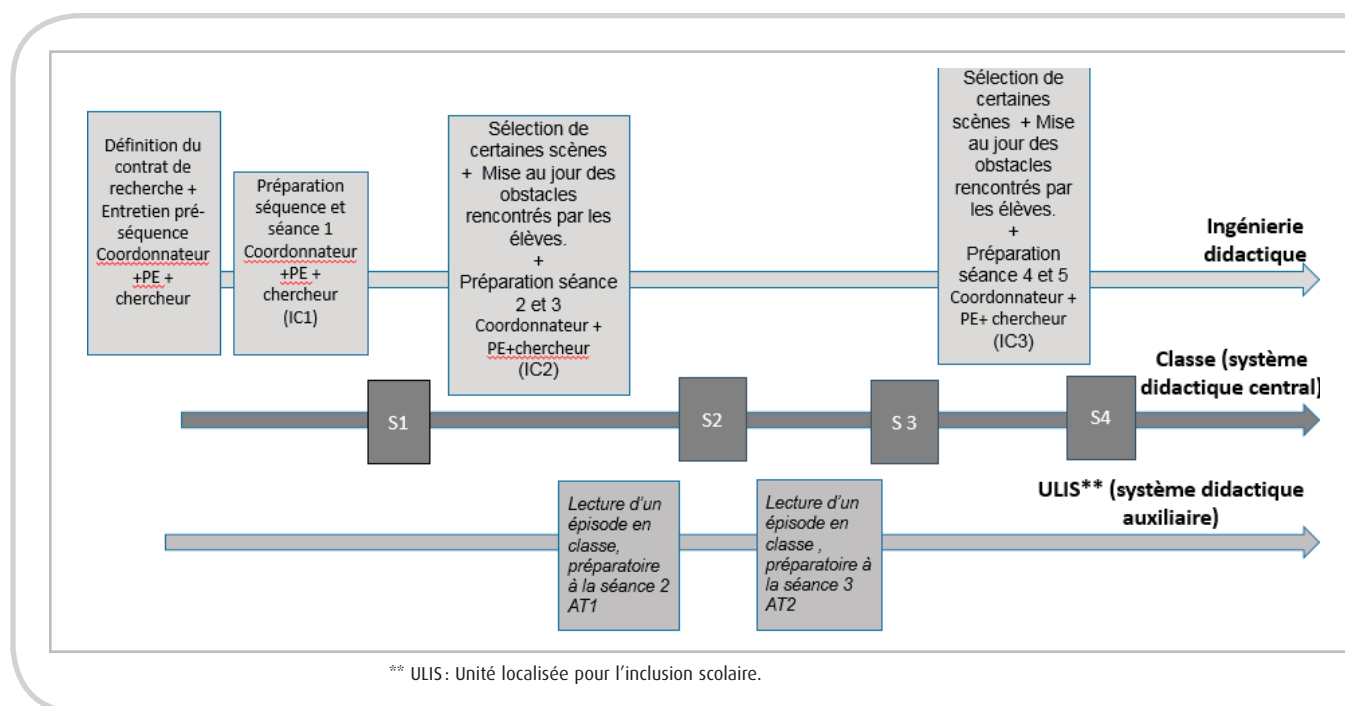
Définition du contrat de recherche + Entretien pré-séquence Coordonnateur +PE + chercheur

Préparation séquence et séance 1 Coordonnateur +PE + chercheur (IC1)

Sélection de certaines scènes + Mise au jour des obstacles rencontrés par les élèves. + Préparation séance 2 et 3 Coordonnateur + PE+chercheur (IC2)

Sélection de certaines scènes + Mise au jour des obstacles rencontrés par les élèves. + Préparation séance 4 et 5 Coordonnateur + PE+ chercheur (IC3)

Ingénierie didactique

Classe (système didactique central)

S1

S2

S 3

S4

ULIS** (système didactique auxiliaire)

Lecture d'un épisode en classe, préparatoire à la séance 2 AT1

Lecture d'un épisode en classe , préparatoire à la séance 3 AT2

** ULIS : Unité localisée pour l'inclusion scolaire.